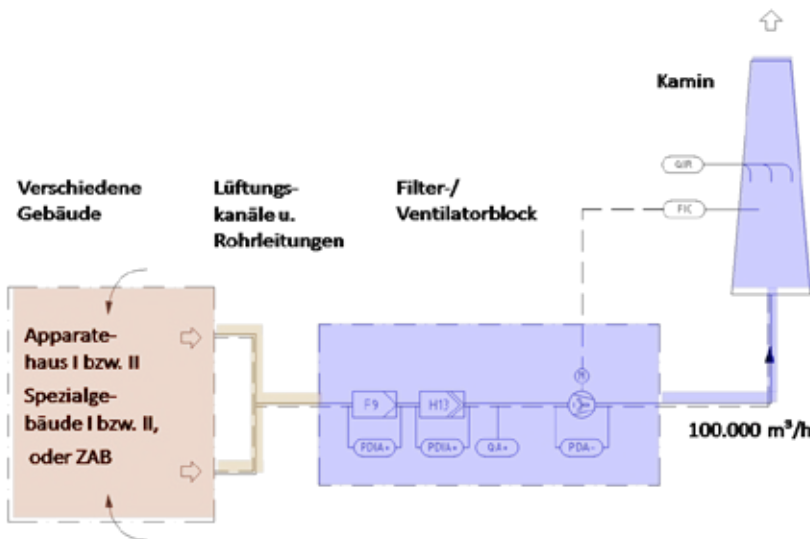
Kamin

Verschiedene Gebäude

Lüftungskanäle u. Rohrleitungen

Filter-/ Ventilatorblock

GIR

FIC

Apparatehaus I bzw. II

Spezialgebäude I bzw. II, oder ZAB

M

F9

H13

PDIA+

PDIA+

QA+

PDA-

100.000 m³/h